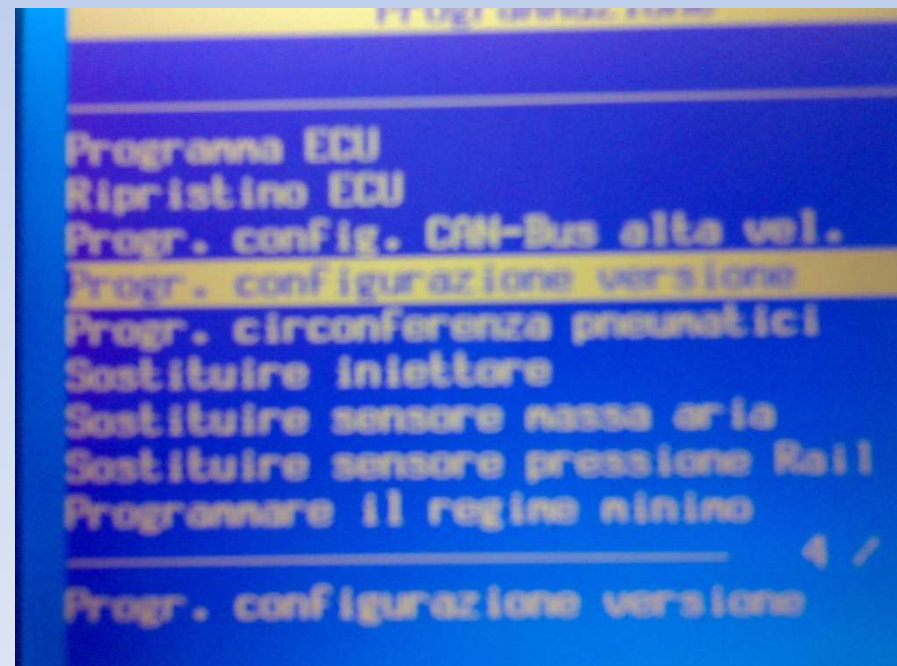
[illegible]

Programma ECU
Ripristino ECU
Progr. config. CAN-Bus alta vel.
Progr. configurazione versione
Progr. circonferenza pneumatici
Sostituire iniettore
Sostituire sensore massa aria
Sostituire sensore pressione Rail
Programmare il regime minimo

4 /

Progr. configurazione versione